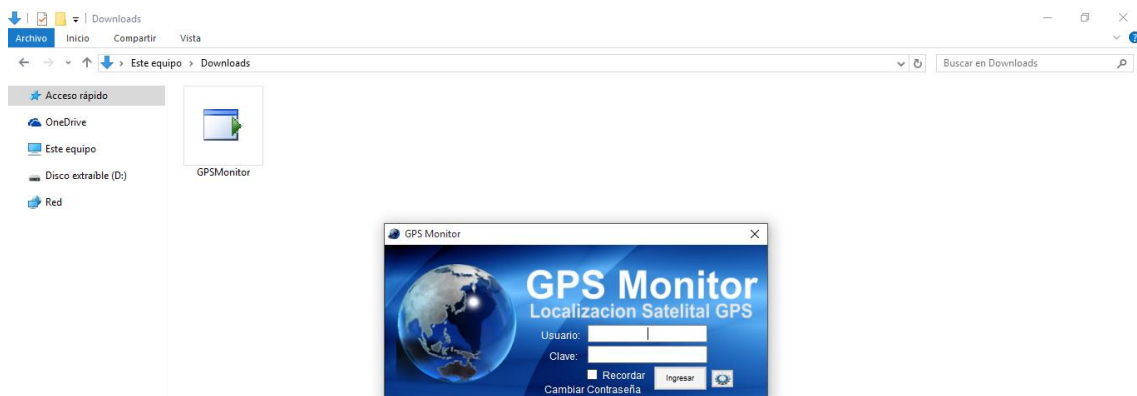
Downloads

Archivo Inicio Compartir Vista

Este equipo › Downloads

Buscar en Downloads

Acceso rápido
OneDrive
Este equipo
Disco extraíble (D:)
Red

GPSMonitor

GPS Monitor

GPS Monitor
Localizacion Satelital GPS
Usuario:
Clave:
Recordar
Ingresar
Cambiar Contraseña